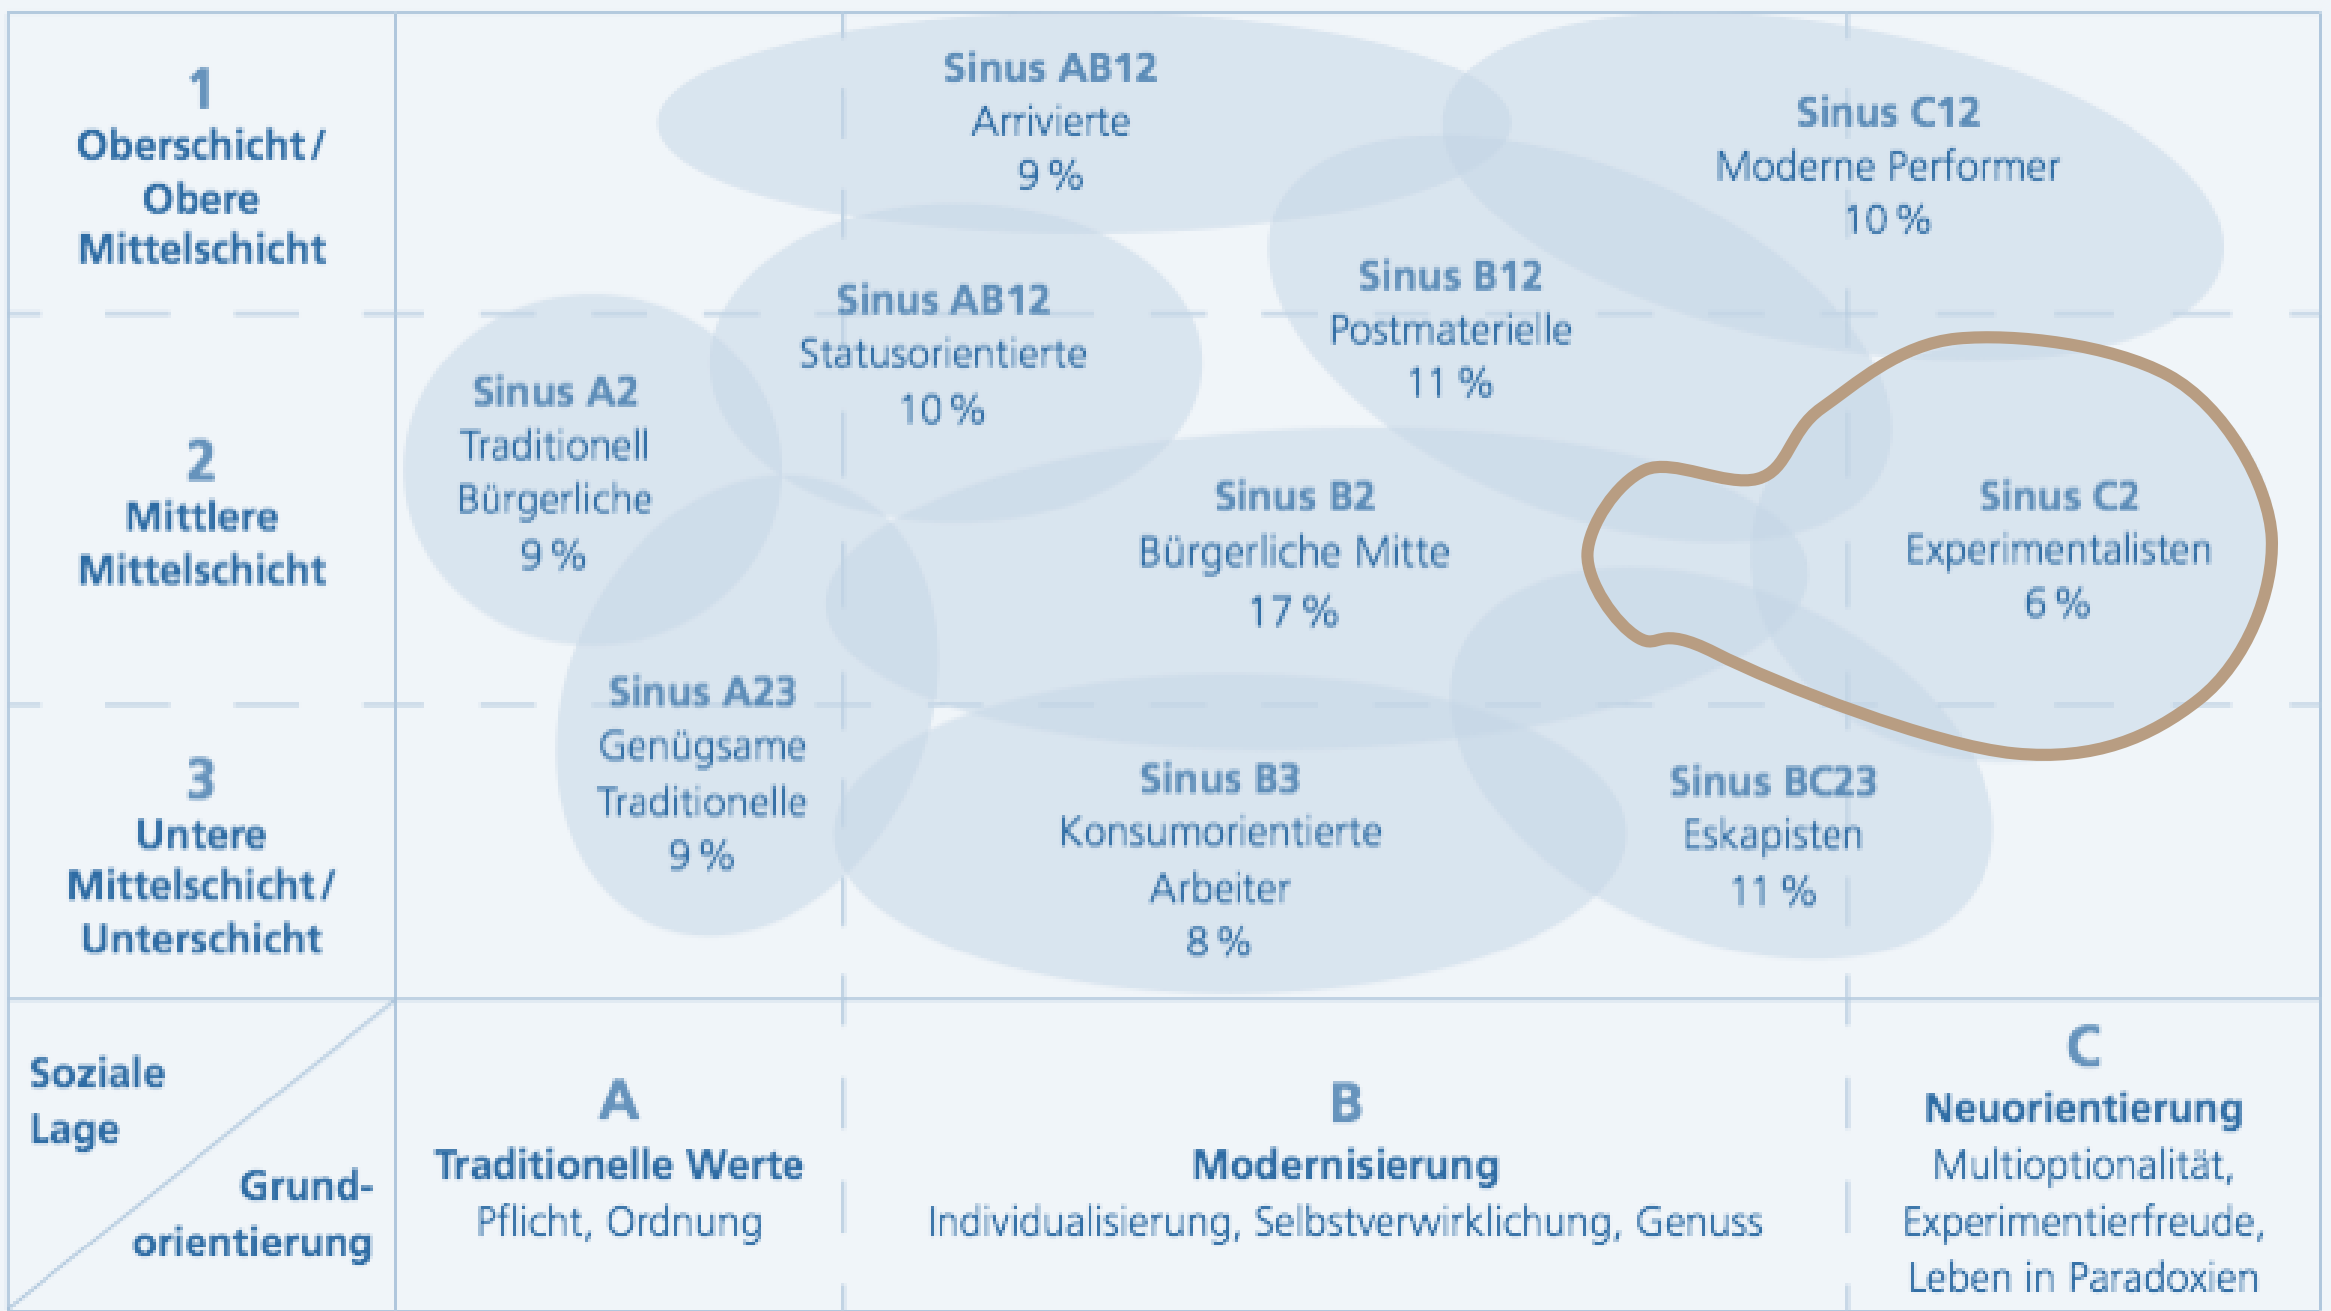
1
Oberschicht / Obere Mittelschicht

2
Mittlere Mittelschicht

3
Untere Mittelschicht / Unterschicht

Sinus AB12
Arrivierte
9 %

Sinus C12
Moderne Performer
10 %

Sinus AB12
Statusorientierte
10 %

Sinus B12
Postmaterielle
11 %

Sinus A2
Traditionell Bürgerliche
9 %

Sinus B2
Bürgerliche Mitte
17 %

Sinus C2
Experimentalisten
6 %

Sinus A23
Genügsame Traditionelle
9 %

Sinus B3
Konsumorientierte Arbeiter
8 %

Sinus BC23
Eskapisten
11 %

Soziale Lage

Grundorientierung

A
Traditionelle Werte
Pflicht, Ordnung

B
Modernisierung
Individualisierung, Selbstverwirklichung, Genuss

C
Neuorientierung
Multioptionalität, Experimentierfreude, Leben in Paradoxien